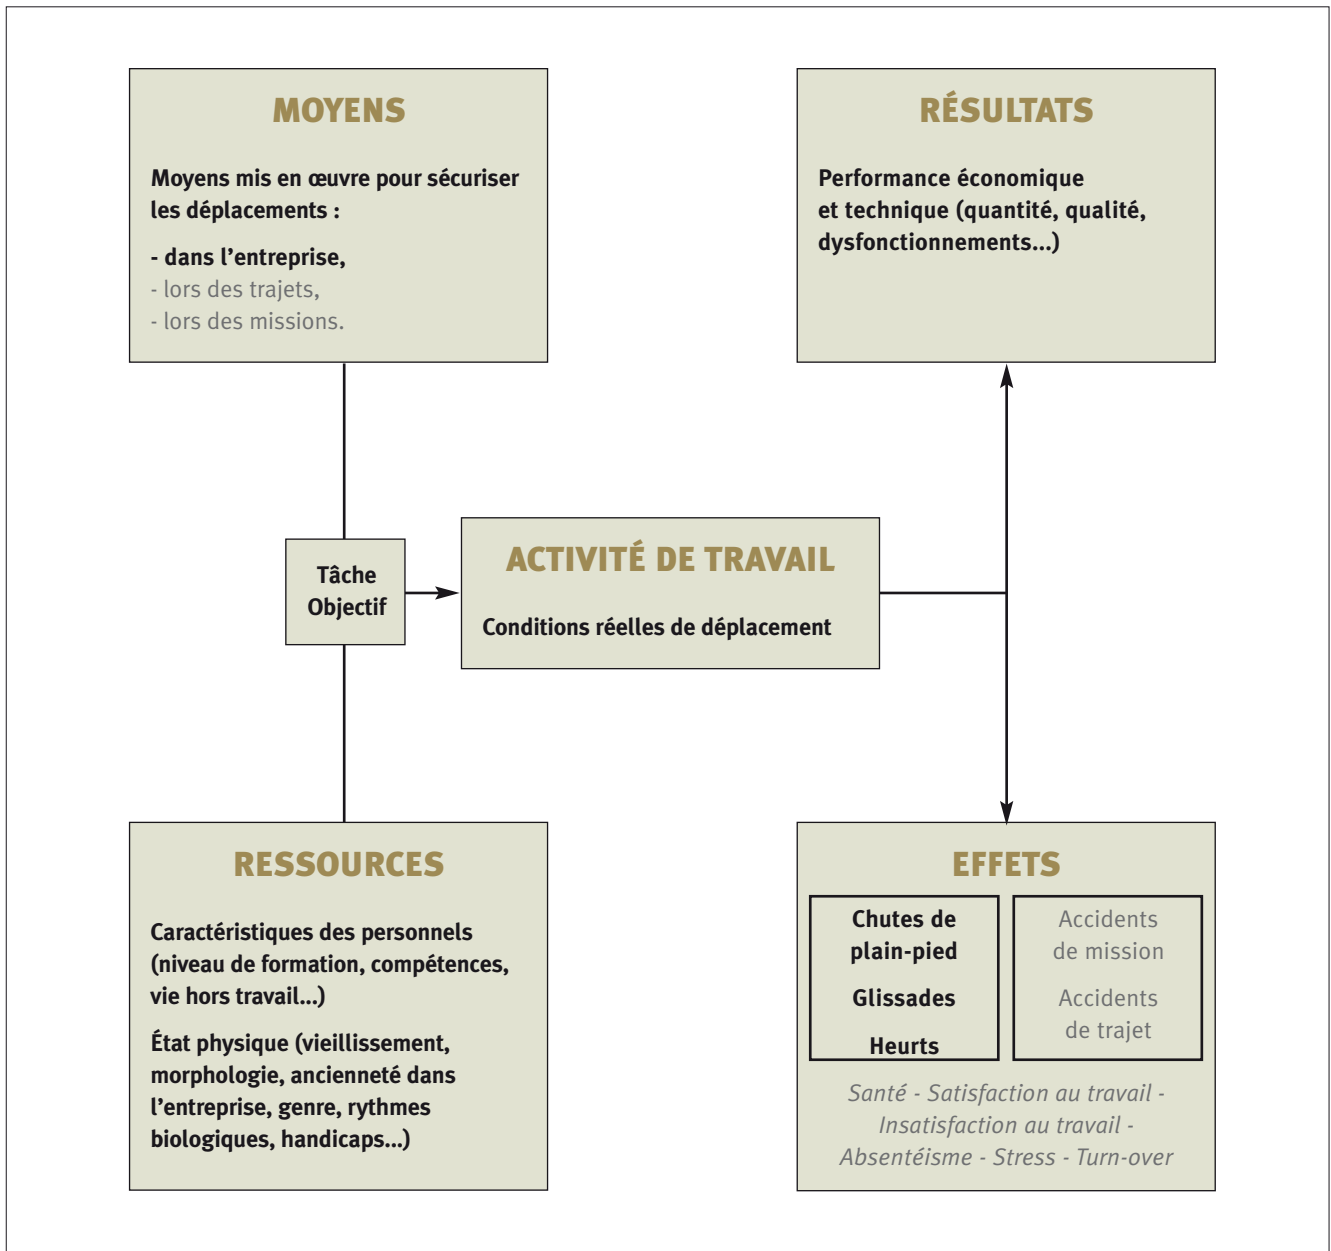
MOYENS

Moyens mis en œuvre pour sécuriser les déplacements :

- dans l'entreprise,
- lors des trajets,
- lors des missions.

RÉSULTATS

Performance économique et technique (quantité, qualité, dysfonctionnements...)

Tâche
Objectif

ACTIVITÉ DE TRAVAIL

Conditions réelles de déplacement

RESSOURCES

Caractéristiques des personnels (niveau de formation, compétences, vie hors travail...)

État physique (vieillissement, morphologie, ancienneté dans l'entreprise, genre, rythmes biologiques, handicaps...)

EFFETS

Chutes de plain-pied

Glissades

Heurts

Accidents de mission

Accidents de trajet

Santé - Satisfaction au travail - Insatisfaction au travail - Absentéisme - Stress - Turn-over